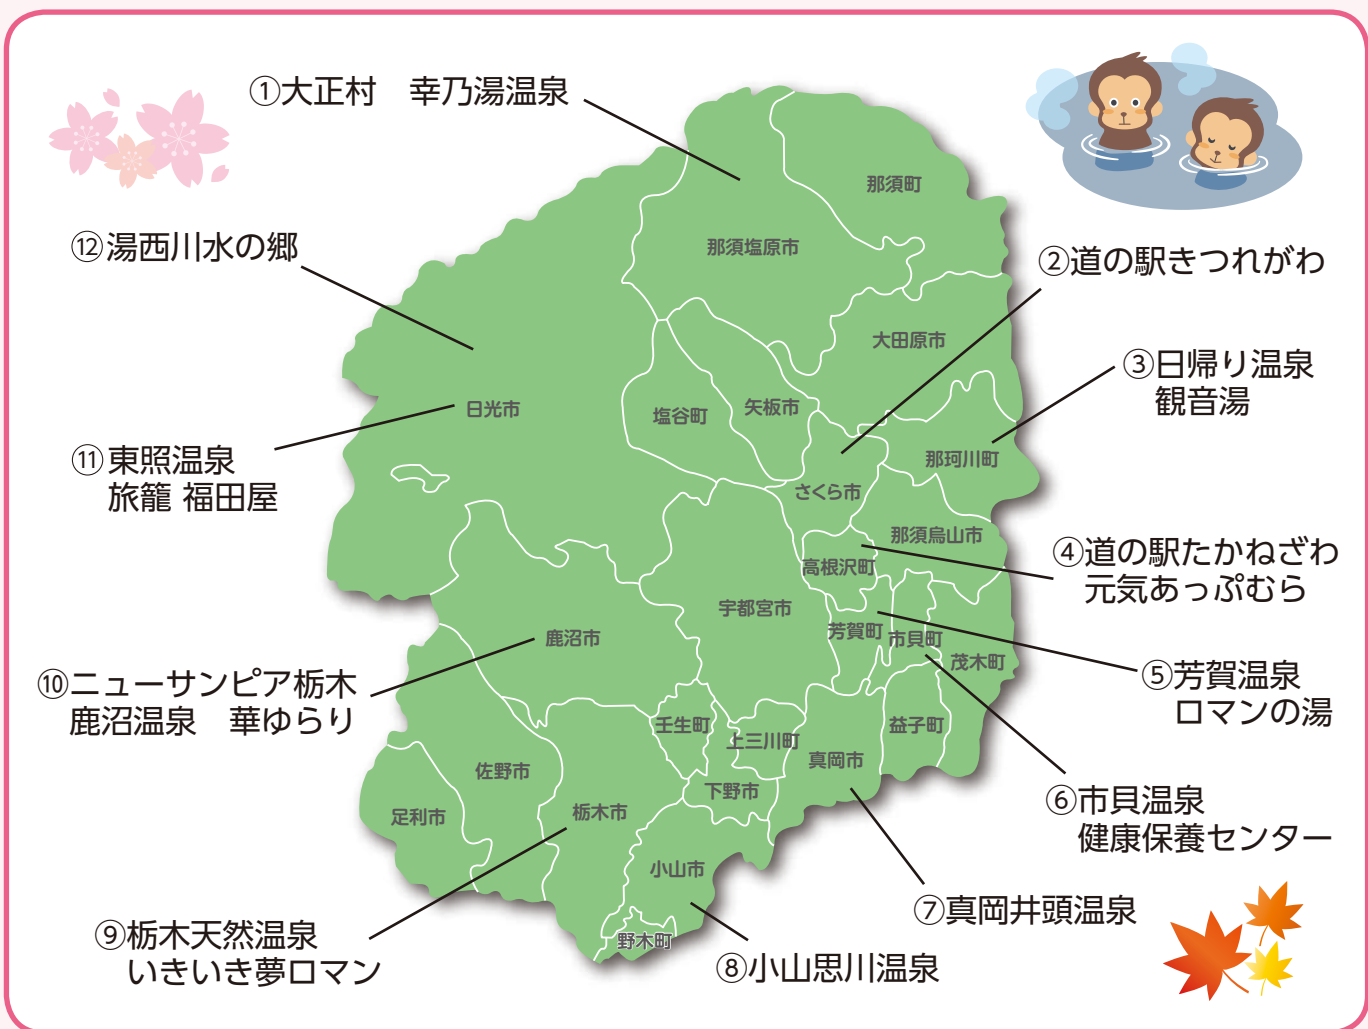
①大正村　幸乃湯温泉

⑫湯西川水の郷

②道の駅きつれがわ

③日帰り温泉
観音湯

⑪東照温泉
旅籠 福田屋

④道の駅たかねざわ
元気あっぷむら

⑤芳賀温泉
ロマンの湯

⑩ニューサンピア栃木
鹿沼温泉　華ゆらり

⑥市貝温泉
健康保養センター

⑦真岡井頭温泉

⑨栃木天然温泉
いきいき夢ロマン

⑧小山思川温泉

那須町
那須塩原市
大田原市
日光市
塩谷町
矢板市
那珂川町
さくら市
那須烏山市
高根沢町
宇都宮市
芳賀町
市貝町
茂木町
鹿沼市
益子町
壬生町
上三川町
真岡市
佐野市
下野市
足利市
栃木市
小山市
野木町